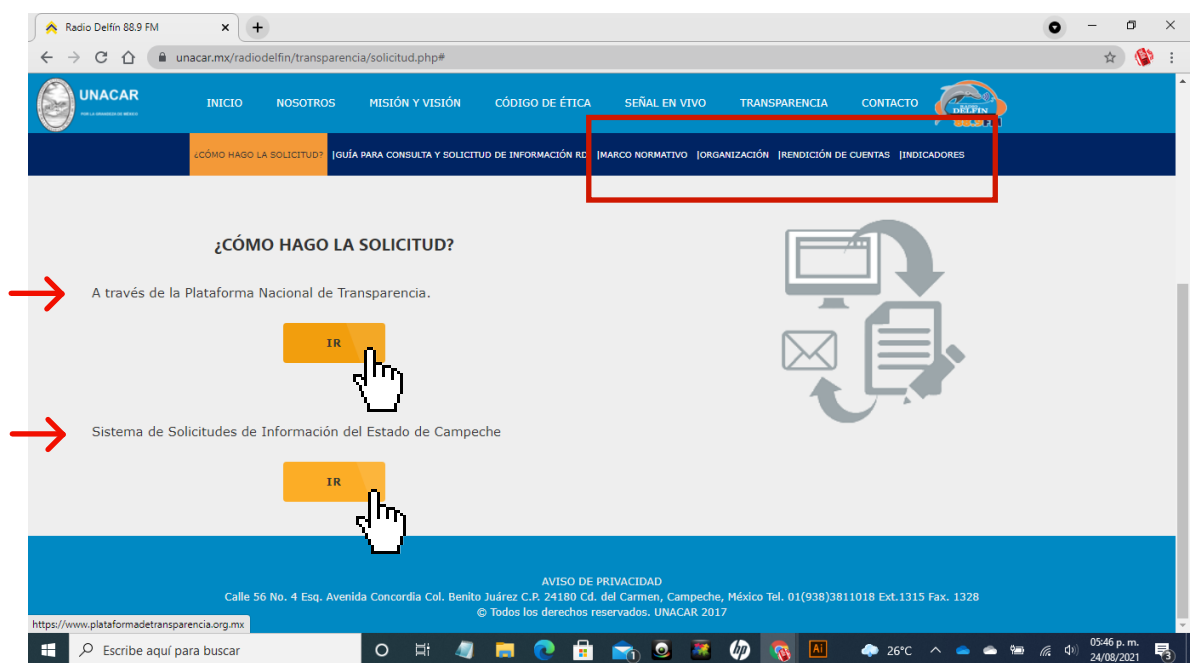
Radio Delfín 88.9 FM

unacar.mx/radiodelfin/transparencia/solicitud.php#

UNACAR

INICIO NOSOTROS MISIÓN Y VISIÓN CÓDIGO DE ÉTICA SEÑAL EN VIVO TRANSPARENCIA CONTACTO

DELFÍN

¿CÓMO HAGO LA SOLICITUD? |GUÍA PARA CONSULTA Y SOLICITUD DE INFORMACIÓN RD |MARCO NORMATIVO |ORGANIZACIÓN |RENDICIÓN DE CUENTAS |INDICADORES

¿CÓMO HAGO LA SOLICITUD?

A través de la Plataforma Nacional de Transparencia.

IR

Sistema de Solicitudes de Información del Estado de Campeche

IR

AVISO DE PRIVACIDAD
Calle 56 No. 4 Esq. Avenida Concordia Col. Benito Juárez C.P. 24180 Cd. del Carmen, Campeche, México Tel. 01(938)3811018 Ext.1315 Fax. 1328
© Todos los derechos reservados. UNACAR 2017

https://www.plataformadetransparencia.org.mx

Escribe aquí para buscar

26°C

05:46 p. m.
24/08/2021